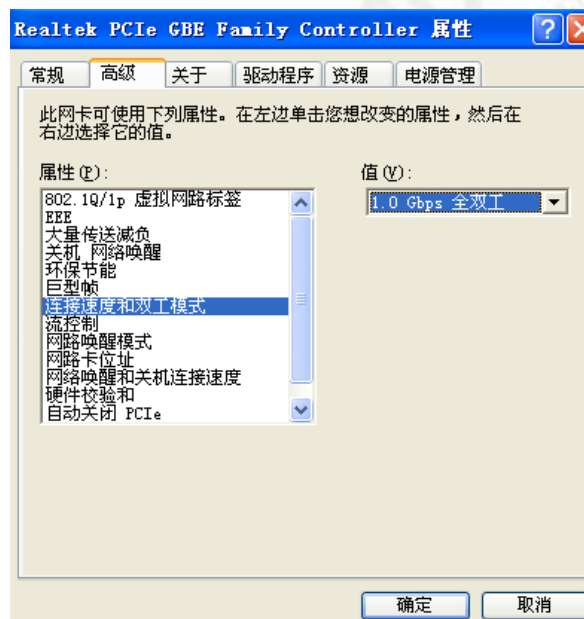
Realtek PCIe GBE Family Controller 属性

常规 高级 关于 驱动程序 资源 电源管理

此网卡可使用下列属性。在左边单击您想改变的属性，然后在右边选择它的值。

属性(P):

802.1Q/1p 虚拟网路标签
EEE
大量传送减负
关机 网络唤醒
环保节能
巨型帧
连接速度和双工模式
流控制
网路唤醒模式
网路卡位址
网络唤醒和关机连接速度
硬件校验和
自动关闭 PCIe

值(V):

1.0 Gbps 全双工

确定 取消